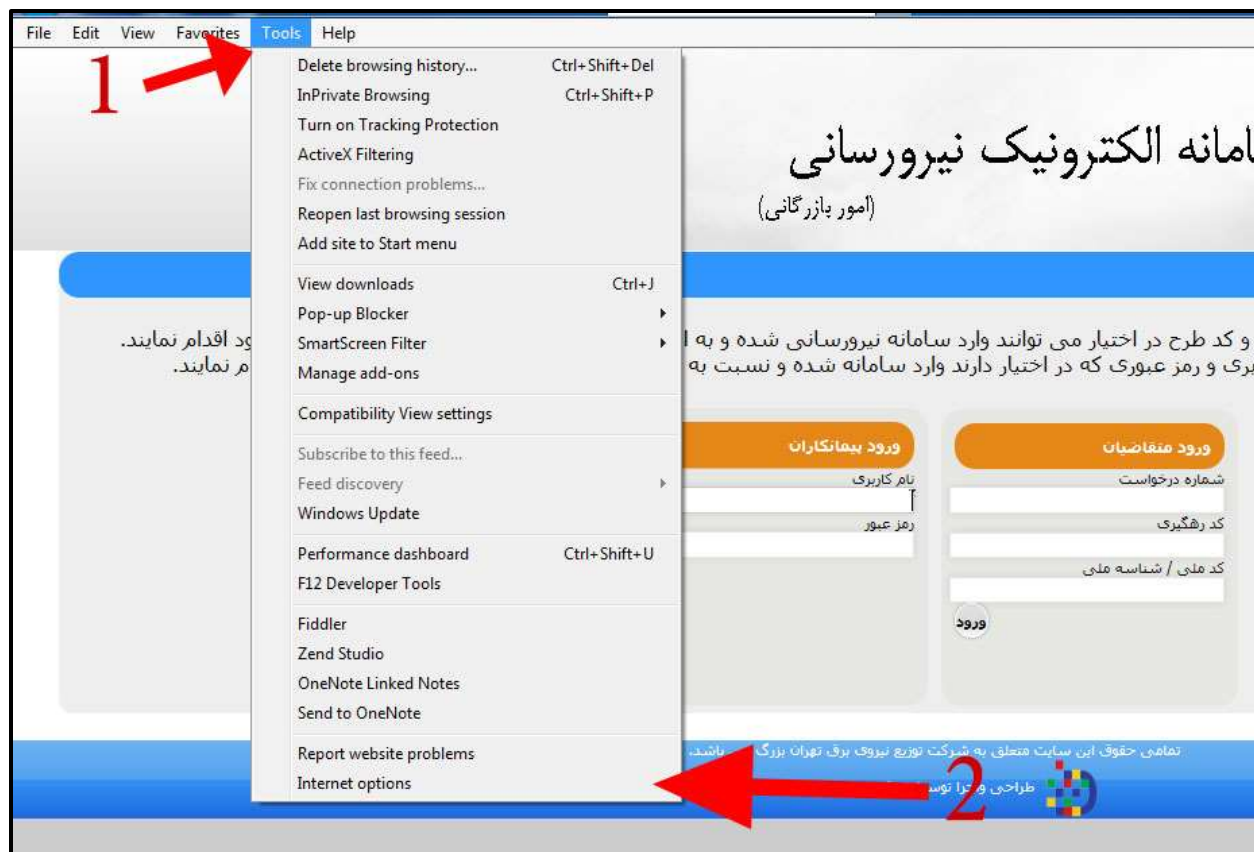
File Edit View Favorites Tools Help

1

Delete browsing history... Ctrl+Shift+Del
InPrivate Browsing Ctrl+Shift+P
Turn on Tracking Protection
ActiveX Filtering
Fix connection problems...
Reopen last browsing session
Add site to Start menu

View downloads Ctrl+J
Pop-up Blocker
SmartScreen Filter
Manage add-ons

Compatibility View settings

Subscribe to this feed...
Feed discovery
Windows Update

Performance dashboard Ctrl+Shift+U
F12 Developer Tools

Fiddler
Zend Studio
OneNote Linked Notes
Send to OneNote

Report website problems
Internet options

امانه الکترونیک نیرورسانی
(امور بازرگانی)

و کد طرح در اختیار می توانند وارد سامانه نیرورسانی شده و به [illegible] ود اقدام نمایند.
یری و رمز عبوری که در اختیار دارند وارد سامانه شده و نسبت به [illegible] م نمایند.

ورود پیمانکاران
نام کاربری
رمز عبور

ورود متقاضیان
شماره درخواست
کد رهگیری
کد ملی / شناسه ملی
ورود

تمامی حقوق این سایت متعلق به شرکت توزیع نیروی برق تهران بزرگ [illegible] باشد.
طراحی و اجرا توسط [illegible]

2